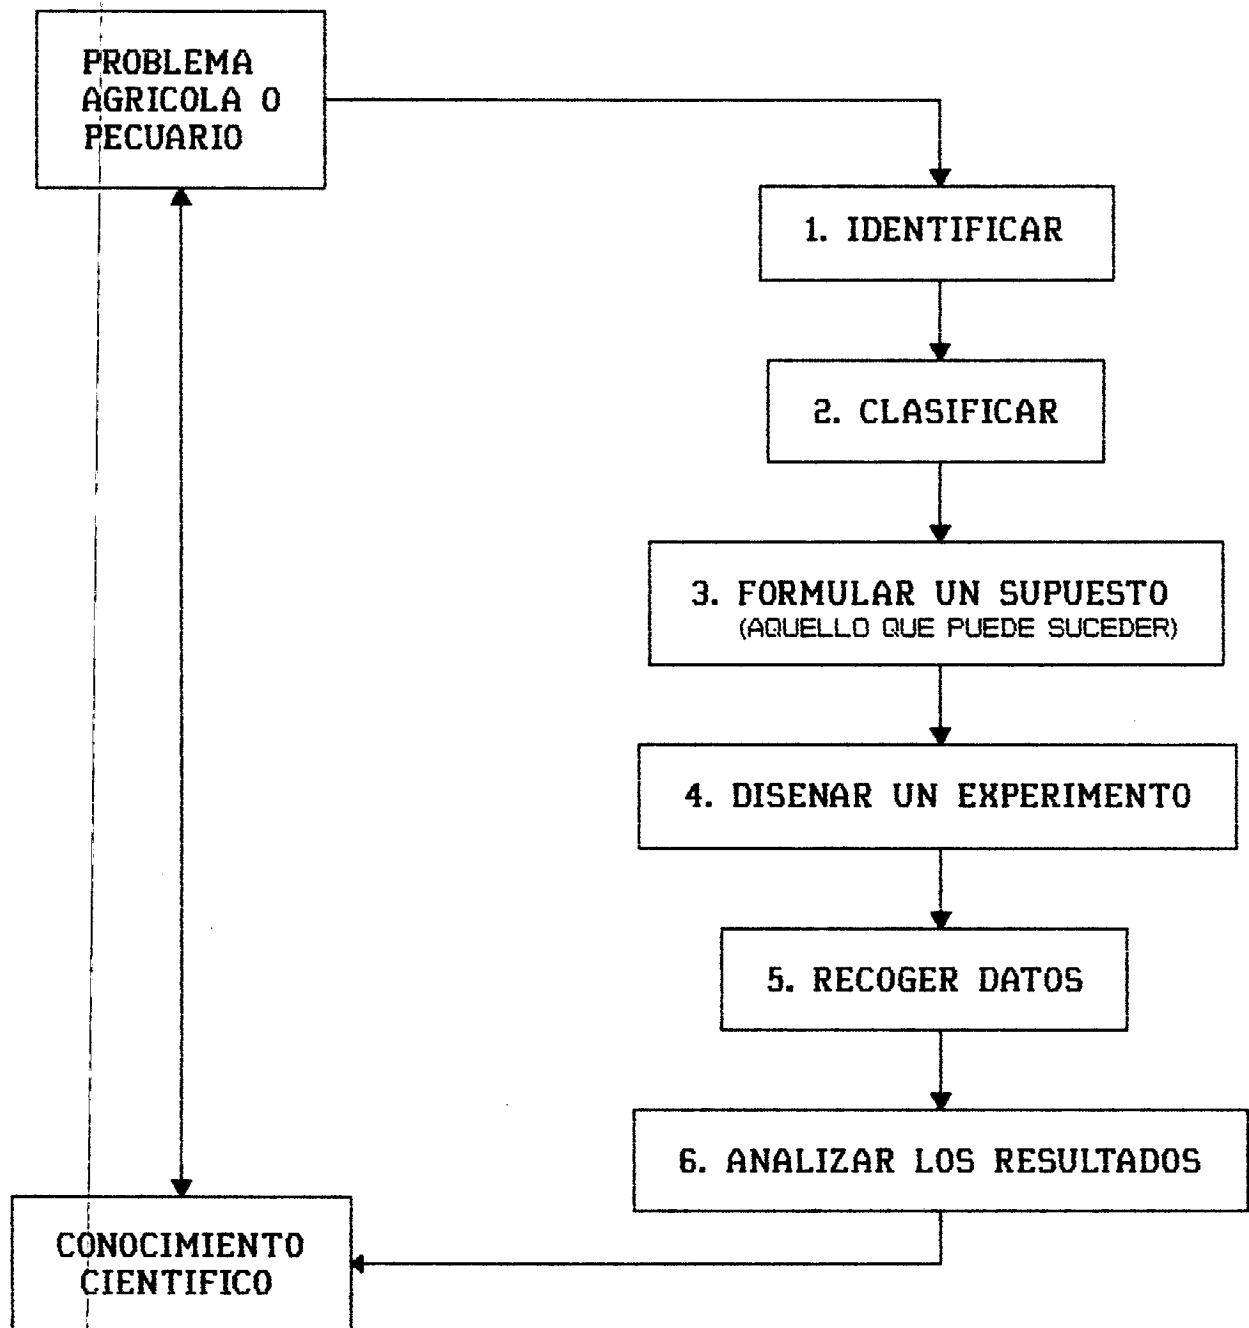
PROBLEMA AGRICOLA O PECUARIO

1. IDENTIFICAR

2. CLASIFICAR

3. FORMULAR UN SUPUESTO
(AQUELLO QUE PUEDE SUCEDER)

4. DISENAR UN EXPERIMENTO

5. RECOGER DATOS

6. ANALIZAR LOS RESULTADOS

CONOCIMIENTO CIENTIFICO